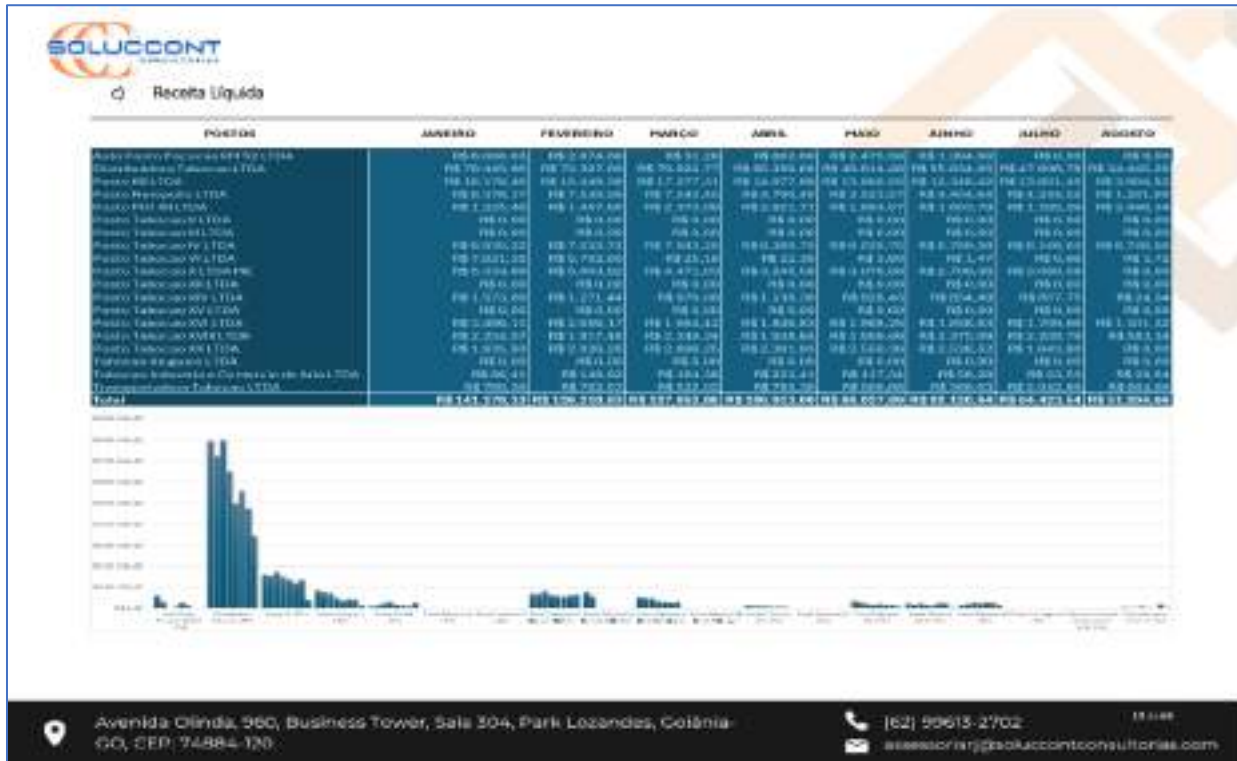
SOLUCCONT

c) Receita Líquida

| POSTOS | JANEIRO | FEVEREIRO | MARÇO | ABRIL | MAIO | JUNHO | JULHO | AGOSTO |
|---|---|---|---|---|---|---|---|---|
| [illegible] | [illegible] | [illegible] | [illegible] | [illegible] | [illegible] | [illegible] | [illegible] | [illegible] |
| Total | R$ 141.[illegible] | R$ 139.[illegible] | R$ 137.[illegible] | R$ 136.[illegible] | R$ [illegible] | R$ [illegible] | R$ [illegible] | R$ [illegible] |

Avenida Olinda, 960, Business Tower, Sala 304, Park Lozandes, Goiânia-GO, CEP: 74884-120

(62) 99613-2702

assessoria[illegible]@soluccontconsultorias.com